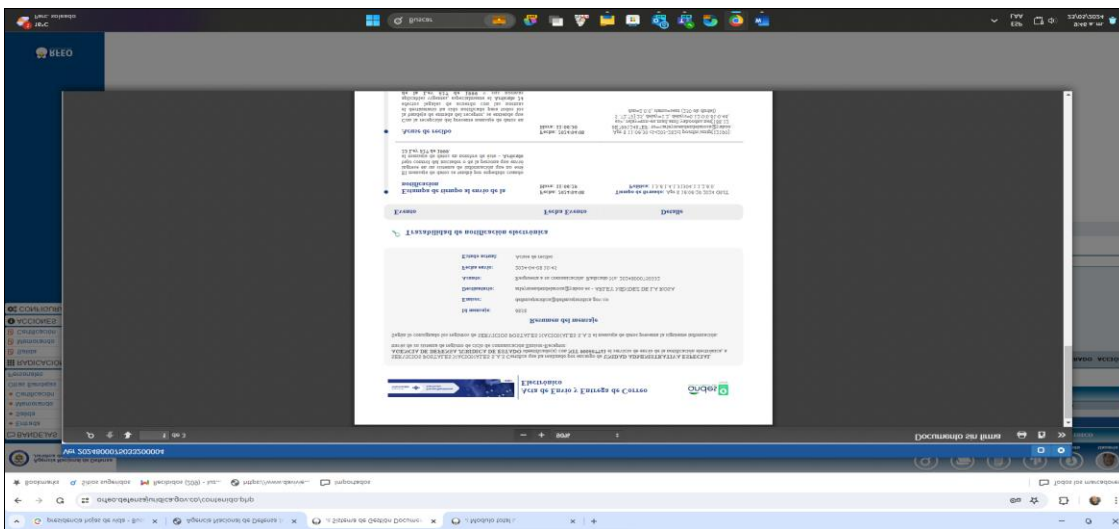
Acta de Envío y Entrega de Correo Electrónico

Resumen del mensaje

Trazabilidad de notificación electrónica

| Evento | Fecha Evento | Detalle |
|---|---|---|
| Estampa de tiempo al envío de la notificación | Fecha: 2024/04/08 | Tiempo de firmado: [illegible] |
| Acuse de recibo | Fecha: 2024/04/08 | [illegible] |

Documento sin firma

AA 20240000120322000004

Agencia Nacional de Defensa Jurídica

Otros marcadores

Todos los marcadores

Sistema de Gestión Documental

Buscar